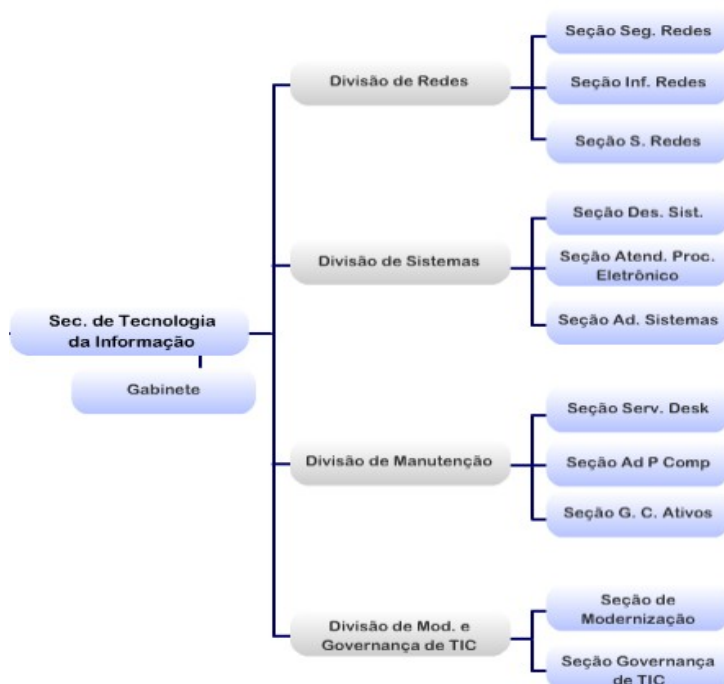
Sec. de Tecnologia da Informação

Gabinete

Divisão de Redes

Seção Seg. Redes

Seção Inf. Redes

Seção S. Redes

Divisão de Sistemas

Seção Des. Sist.

Seção Atend. Proc. Eletrônico

Seção Ad. Sistemas

Divisão de Manutenção

Seção Serv. Desk

Seção Ad P Comp

Seção G. C. Ativos

Divisão de Mod. e Governança de TIC

Seção de Modernização

Seção Governança de TIC